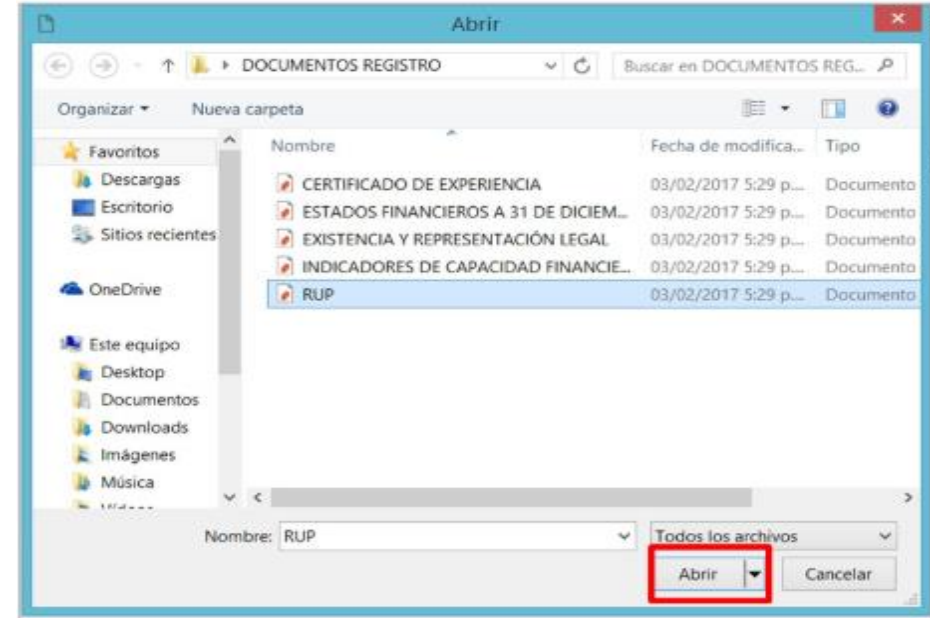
Abrir

DOCUMENTOS REGISTRO

Buscar en DOCUMENTOS REG...

Organizar ▾ Nueva carpeta

Favoritos
Descargas
Escritorio
Sitios recientes

OneDrive

Este equipo
Desktop
Documentos
Downloads
Imágenes
Música
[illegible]

| Nombre | Fecha de modifica... | Tipo |
|---|---|---|
| CERTIFICADO DE EXPERIENCIA | 03/02/2017 5:29 p... | Documento |
| ESTADOS FINANCIEROS A 31 DE DICIEM... | 03/02/2017 5:29 p... | Documento |
| EXISTENCIA Y REPRESENTACIÓN LEGAL | 03/02/2017 5:29 p... | Documento |
| INDICADORES DE CAPACIDAD FINANCIE... | 03/02/2017 5:29 p... | Documento |
| RUP | 03/02/2017 5:29 p... | Documento |

Nombre: RUP

Todos los archivos

Abrir

Cancelar